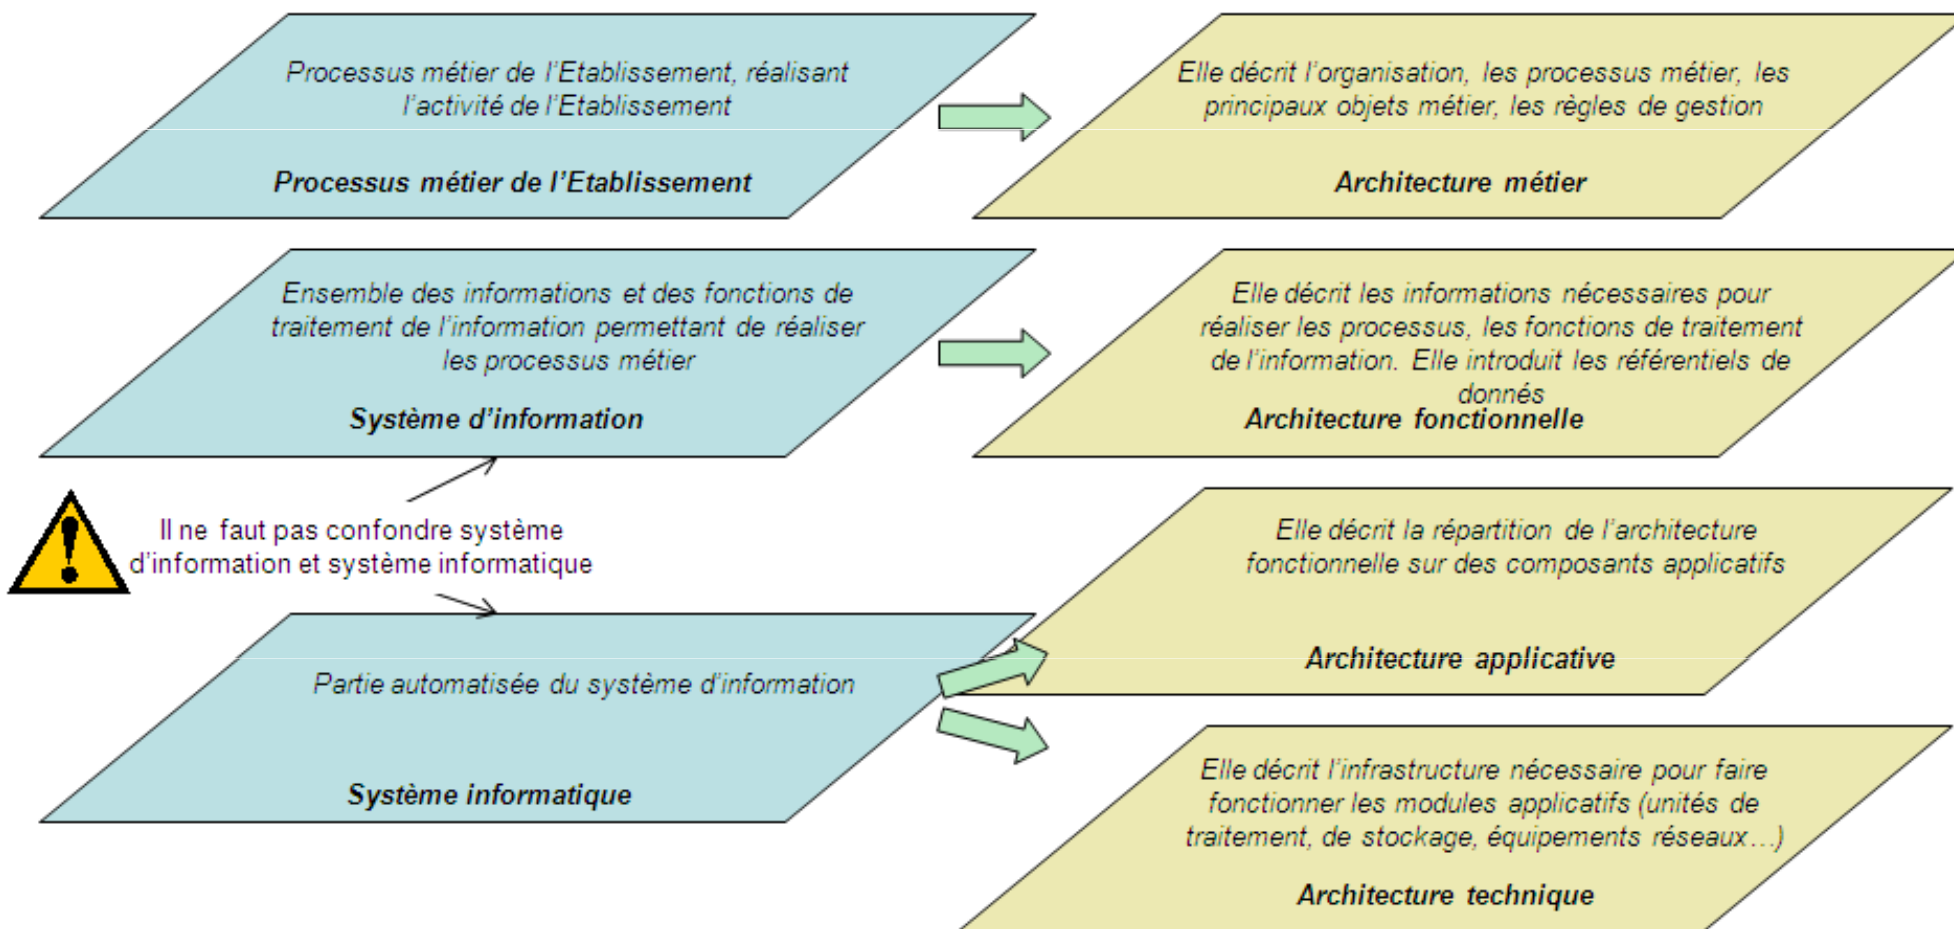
Processus métier de l'Etablissement, réalisant l'activité de l'Etablissement

Processus métier de l'Etablissement

Elle décrit l'organisation, les processus métier, les principaux objets métier, les règles de gestion

Architecture métier

Ensemble des informations et des fonctions de traitement de l'information permettant de réaliser les processus métier

Système d'information

Elle décrit les informations nécessaires pour réaliser les processus, les fonctions de traitement de l'information. Elle introduit les référentiels de donnés

Architecture fonctionnelle

Il ne faut pas confondre système d'information et système informatique

Elle décrit la répartition de l'architecture fonctionnelle sur des composants applicatifs

Architecture applicative

Partie automatisée du système d'information

Système informatique

Elle décrit l'infrastructure nécessaire pour faire fonctionner les modules applicatifs (unités de traitement, de stockage, équipements réseaux…)

Architecture technique